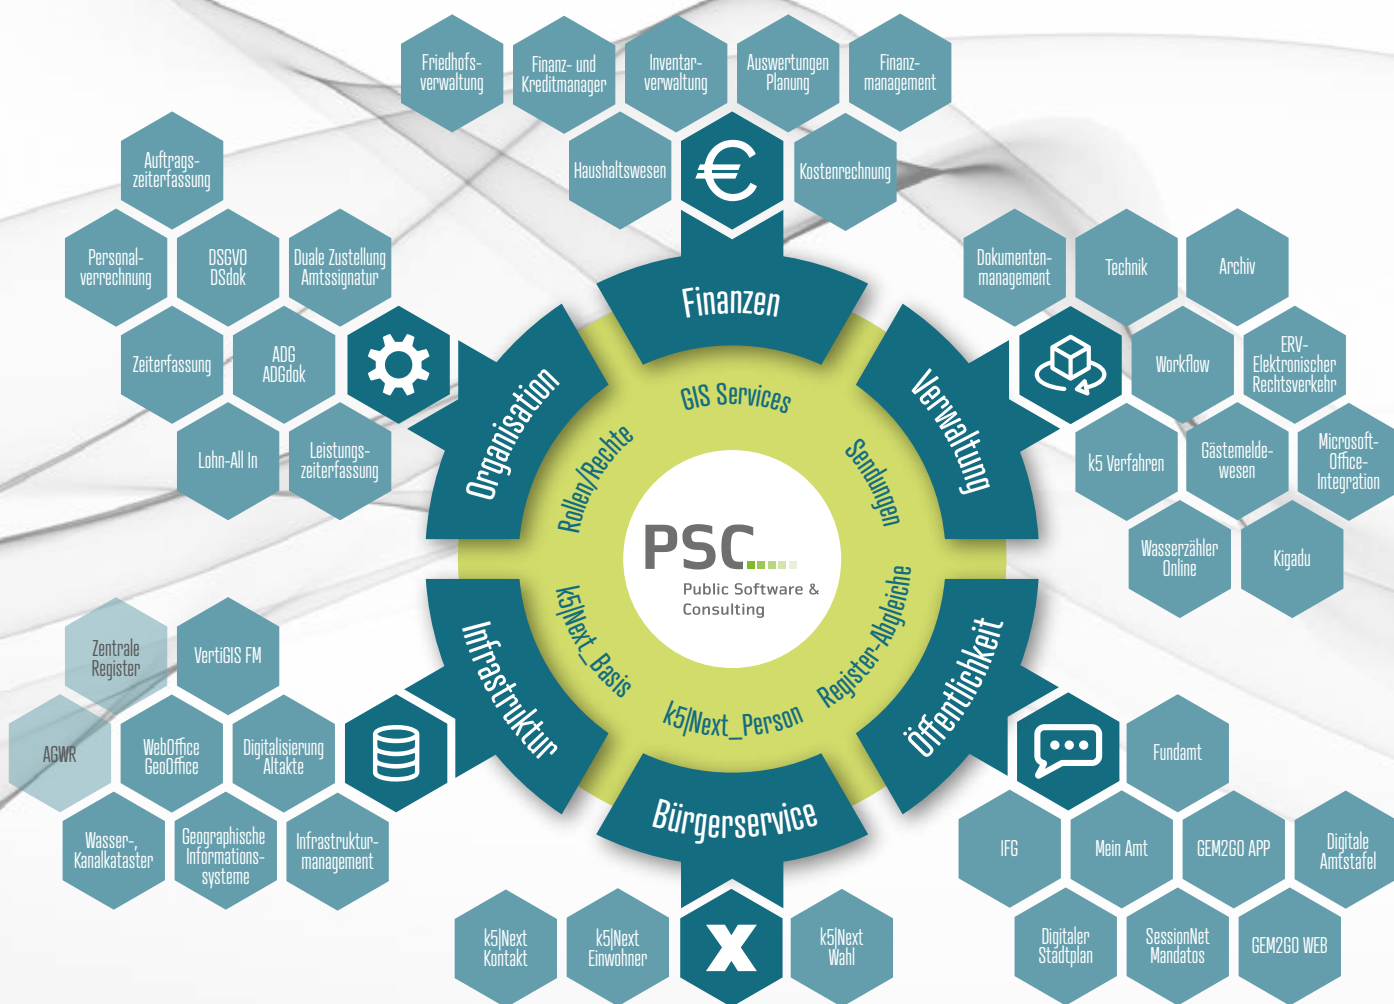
Friedhofsverwaltung

Finanz- und Kreditmanager

Inventarverwaltung

Auswertungen Planung

Finanzmanagement

Haushaltswesen

€

Kostenrechnung

Auftragszeiterfassung

Personalverrechnung

DSGVO DSdok

Duale Zustellung Amtssignatur

Zeiterfassung

ADG ADGdok

Lohn-All In

Leistungszeiterfassung

Dokumentenmanagement

Technik

Archiv

Workflow

ERV-Elektronischer Rechtsverkehr

k5 Verfahren

Gästemeldewesen

Microsoft-Office-Integration

Wasserzähler Online

Kigadu

Finanzen

Organisation

Verwaltung

GIS Services

Rollen/Rechte

Sendungen

PSC

Public Software & Consulting

k5|Next_Basis

Register-Abgleiche

k5|Next_Person

Infrastruktur

Öffentlichkeit

Bürgerservice

Zentrale Register

VertiGIS FM

AGWR

WebOffice GeoOffice

Digitalisierung Altakte

Wasser-, Kanalkataster

Geographische Informationssysteme

Infrastrukturmanagement

Fundamt

IFG

Mein Amt

GEM2GO APP

Digitale Amtstafel

Digitaler Stadtplan

SessionNet Mandatos

GEM2GO WEB

k5|Next Kontakt

k5|Next Einwohner

X

k5|Next Wahl